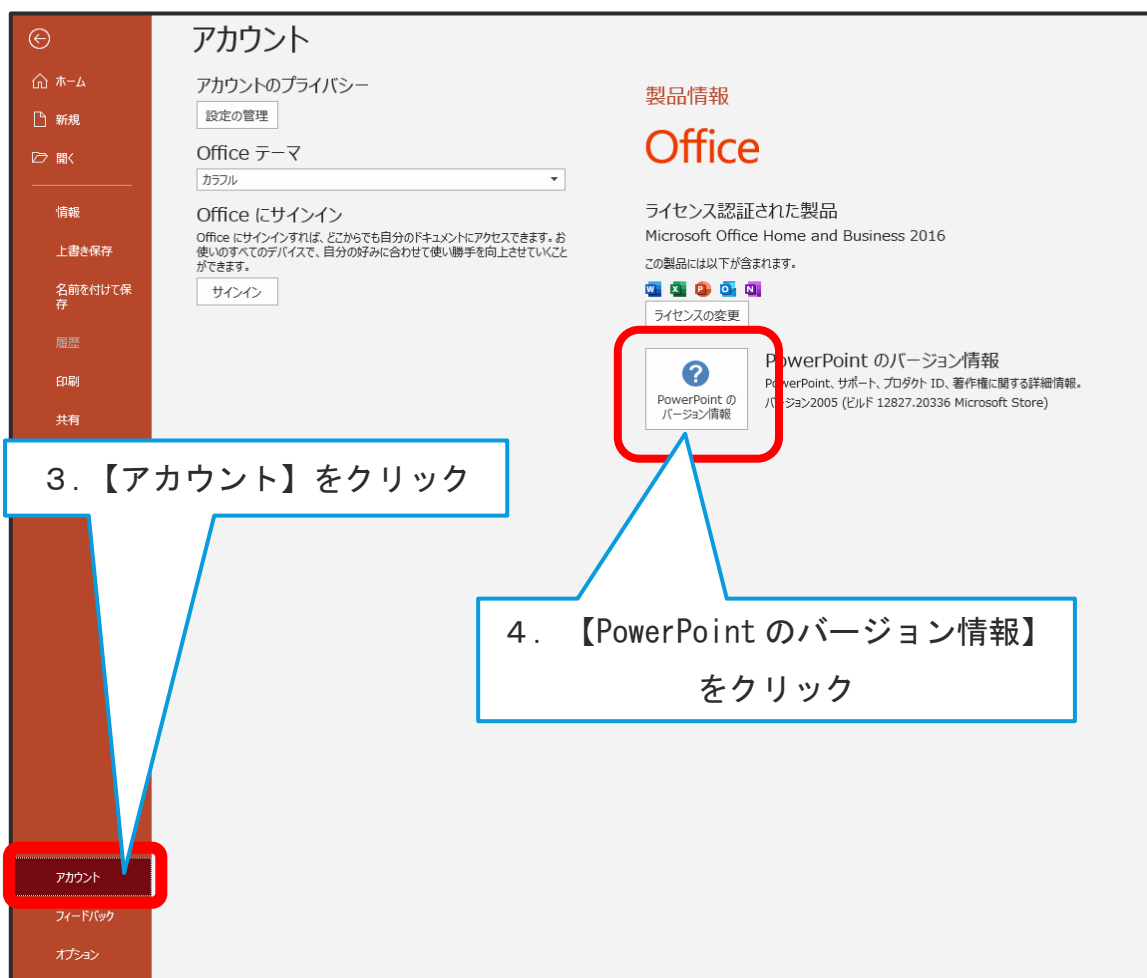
ホーム
新規
開く
情報
上書き保存
名前を付けて保存
履歴
印刷
共有

アカウント

アカウントのプライバシー
設定の管理

Office テーマ
カラフル

Office にサインイン
Office にサインインすれば、どこからでも自分のドキュメントにアクセスできます。お使いのすべてのデバイスで、自分の好みに合わせて使い勝手を向上させていくことができます。
サインイン

製品情報
Office
ライセンス認証された製品
Microsoft Office Home and Business 2016
この製品には以下が含まれます。
ライセンスの変更

PowerPoint のバージョン情報
PowerPoint のバージョン情報
PowerPoint、サポート、プロダクト ID、著作権に関する詳細情報。
バージョン2005 (ビルド 12827.20336 Microsoft Store)

3.【アカウント】をクリック

4. 【PowerPoint のバージョン情報】をクリック

アカウント
フィードバック
オプション